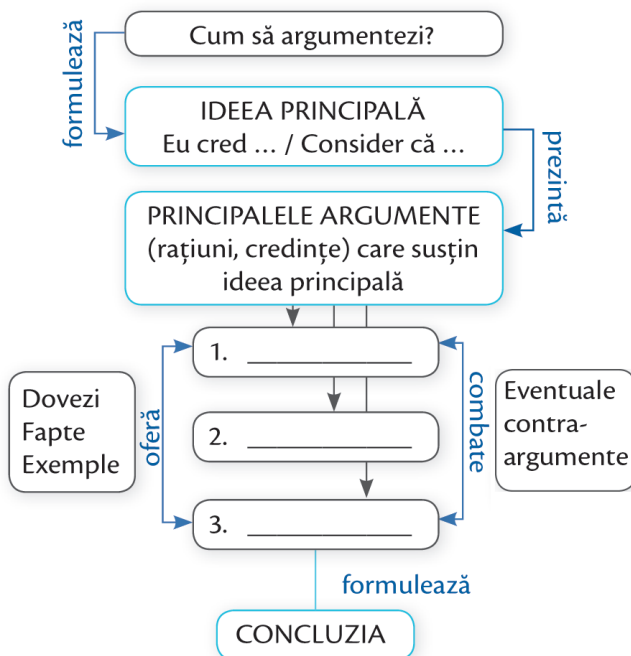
Cum să argumentezi?

formulează

IDEEA PRINCIPALĂ
Eu cred ... / Consider că ...

prezintă

PRINCIPALELE ARGUMENTE (rațiuni, credințe) care susțin ideea principală

Dovezi
Fapte
Exemple

oferă

1. ____________

2. ____________

3. ____________

combate

Eventuale contra-argumente

formulează

CONCLUZIA